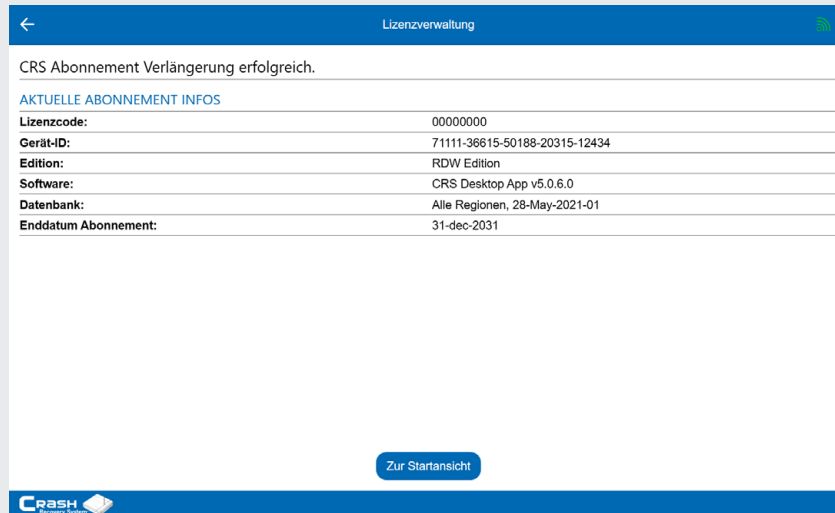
Lizenzverwaltung

CRS Abonnement Verlängerung erfolgreich.

AKTUELLE ABONNEMENT INFOS

| | |
|---|---|
| Lizenzcode: | 00000000 |
| Gerät-ID: | 71111-36615-50188-20315-12434 |
| Edition: | RDW Edition |
| Software: | CRS Desktop App v5.0.6.0 |
| Datenbank: | Alle Regionen, 28-May-2021-01 |
| Enddatum Abonnement: | 31-dec-2031 |

Zur Startansicht

CRASH Recovery System